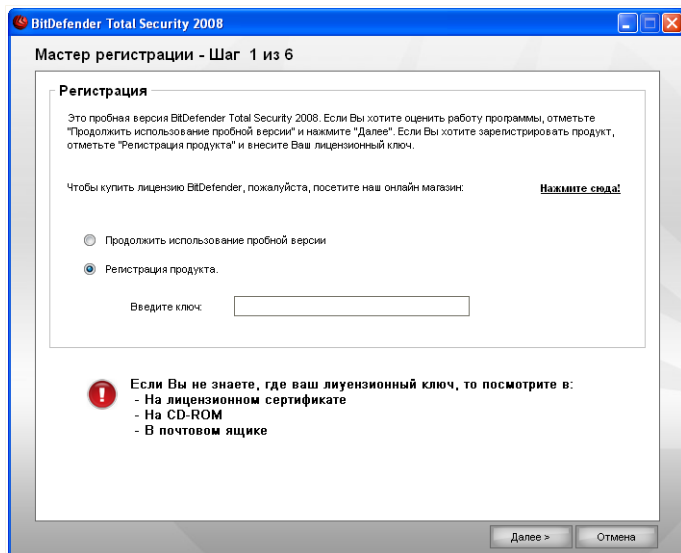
BitDefender Total Security 2008

Мастер регистрации - Шаг 1 из 6

Регистрация

Это пробная версия BitDefender Total Security 2008. Если Вы хотите оценить работу программы, отметьте "Продолжить использование пробной версии" и нажмите "Далее". Если Вы хотите зарегистрировать продукт, отметьте "Регистрация продукта" и внесите Ваш лицензионный ключ.

Чтобы купить лицензию BitDefender, пожалуйста, посетите наш онлайн магазин:

Нажмите сюда!

Продолжить использование пробной версии

Регистрация продукта.

Введите ключ:

Если Вы не знаете, где ваш лиуензионный ключ, то посмотрите в:
- На лицензионном сертификате
- На CD-ROM
- В почтовом ящике

Далее >

Отмена